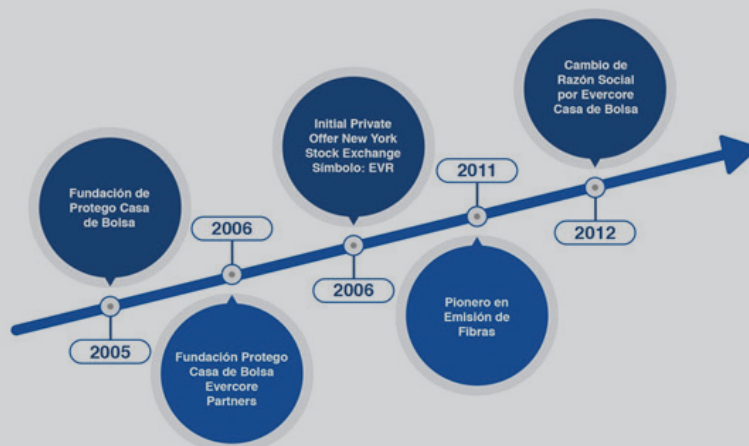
Fundación de Protego Casa de Bolsa

2005

2006

Fundación Protego Casa de Bolsa Evercore Partners

Initial Private Offer New York Stock Exchange Simbolo: EVR

2006

2011

Pionero en Emisión de Fibras

Cambio de Razón Social por Evercore Casa de Bolsa

2012